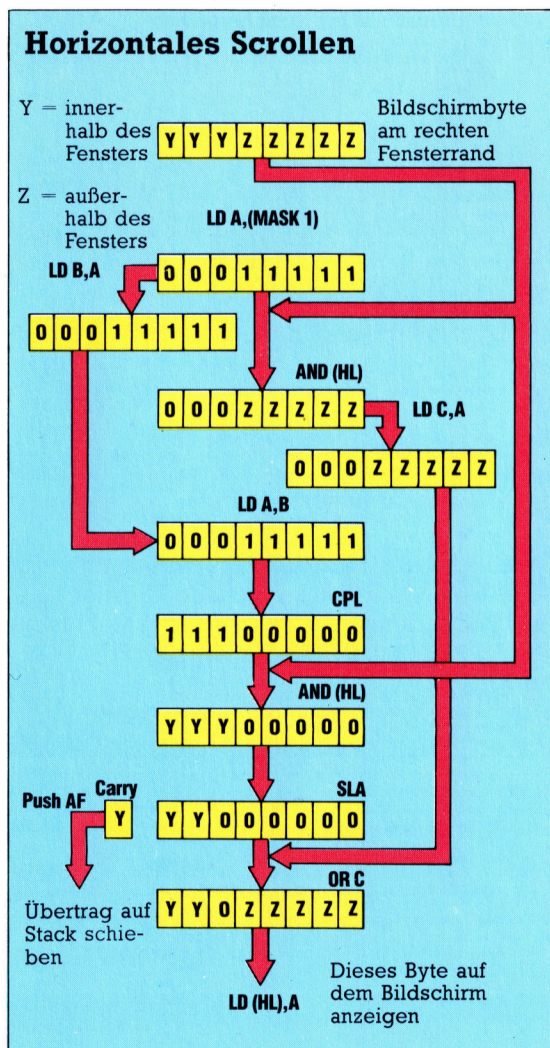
Horizontales Scrollen

Y = innerhalb des Fensters

| Y | Y | Y | Z | Z | Z | Z | Z |
|---|---|---|---|---|---|---|---|

Bildschirmbyte am rechten Fensterrand

Z = außerhalb des Fensters

LD A,(MASK 1)

| 0 | 0 | 0 | 1 | 1 | 1 | 1 | 1 |
|---|---|---|---|---|---|---|---|

LD B,A

| 0 | 0 | 0 | 1 | 1 | 1 | 1 | 1 |
|---|---|---|---|---|---|---|---|

AND (HL)

| 0 | 0 | 0 | Z | Z | Z | Z | Z |
|---|---|---|---|---|---|---|---|

LD C,A

| 0 | 0 | 0 | Z | Z | Z | Z | Z |
|---|---|---|---|---|---|---|---|

LD A,B

| 0 | 0 | 0 | 1 | 1 | 1 | 1 | 1 |
|---|---|---|---|---|---|---|---|

CPL

| 1 | 1 | 1 | 0 | 0 | 0 | 0 | 0 |
|---|---|---|---|---|---|---|---|

AND (HL)

| Y | Y | Y | 0 | 0 | 0 | 0 | 0 |
|---|---|---|---|---|---|---|---|

Push AF

Carry

Y

SLA

| Y | Y | 0 | 0 | 0 | 0 | 0 | 0 |
|---|---|---|---|---|---|---|---|

OR C

Übertrag auf Stack schieben

| Y | Y | 0 | Z | Z | Z | Z | Z |
|---|---|---|---|---|---|---|---|

LD (HL),A

Dieses Byte auf dem Bildschirm anzeigen